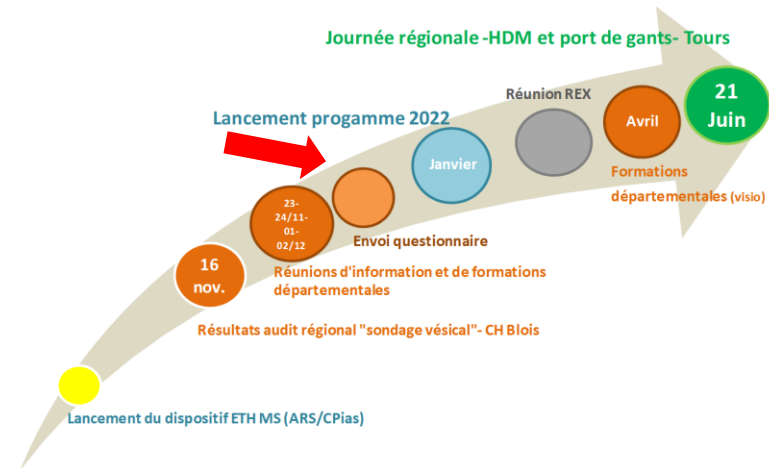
Journée régionale -HDM et port de gants- Tours

21 Juin

Réunion REX

Avril

Formations départementales (visio)

Lancement progamme 2022

Janvier

23-24/11-01-02/12

Envoi questionnaire

16 nov.

Réunions d'information et de formations départementales

Résultats audit régional "sondage vésical"- CH Blois

Lancement du dispositif ETH MS (ARS/CPias)